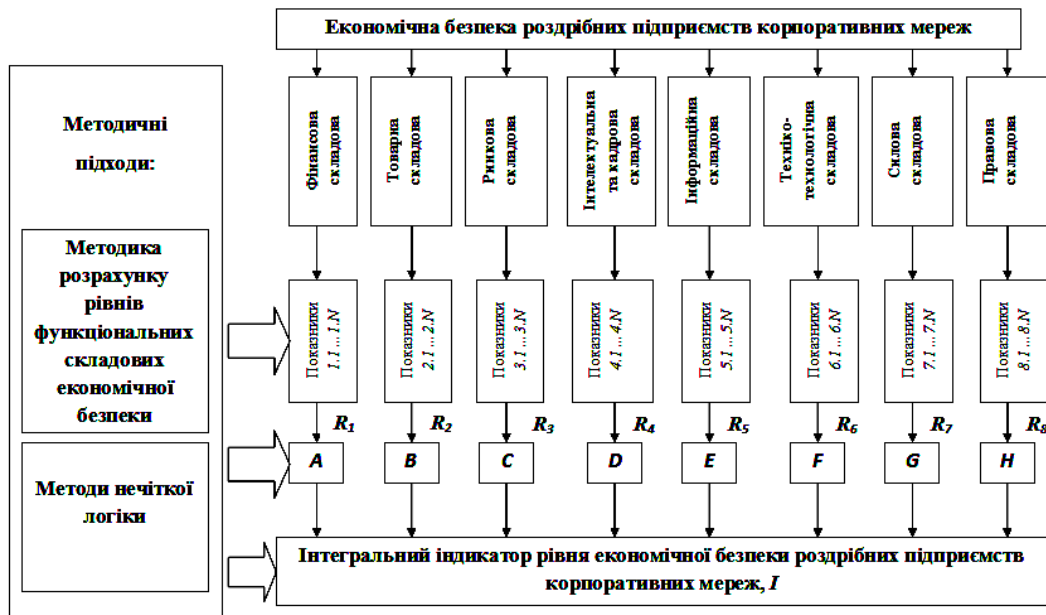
Економічна безпека роздрібних підприємств корпоративних мереж

Методичні підходи:

Фінансова складова

Товарна складова

Ринкова складова

Інтелектуальна та кадрова складова

Інформаційна складова

Техніко-технологічна складова

Силова складова

Правова складова

Методика розрахунку рівнів функціональних складових економічної безпеки

Показники 1.1 ... 1.N

Показники 2.1 ... 2.N

Показники 3.1 ... 3.N

Показники 4.1 ... 4.N

Показники 5.1 ... 5.N

Показники 6.1 ... 6.N

Показники 7.1 ... 7.N

Показники 8.1 ... 8.N

$R_1$ $R_2$ $R_3$ $R_4$ $R_5$ $R_6$ $R_7$ $R_8$

Методи нечіткої логіки

A B C D E F G H

Інтегральний індикатор рівня економічної безпеки роздрібних підприємств корпоративних мереж, I